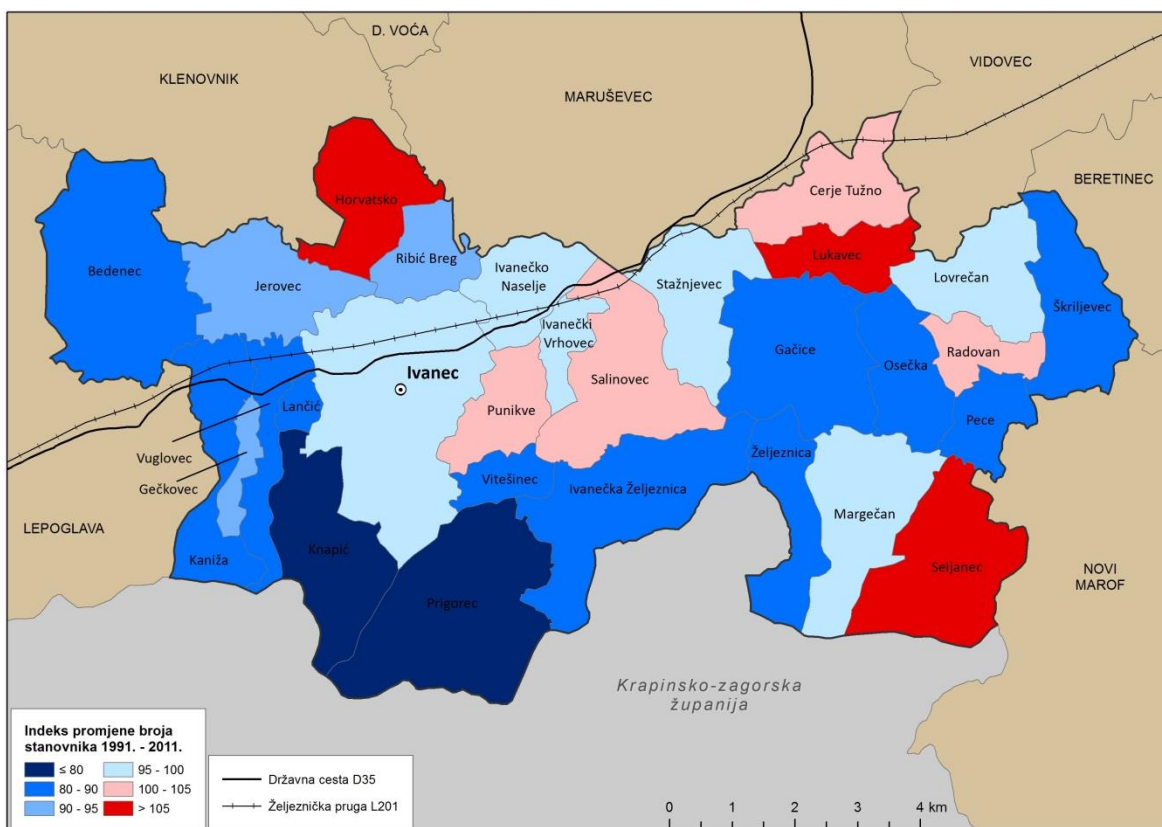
D. VOĆA
KLENOVNIK
MARUŠEVEC
VIDOVEC
BERETINEC
Horvatsko
Cerje Tužno
Bedenec
Ribić Breg
Ivanečko Naselje
Stažnjevec
Lukavec
Lovrečan
Jerovec
Škriljevec
Ivanečki Vrhovec
Gačice
Osečka
Radovan
Ivanec
Salinovec
Punikve
Lančić
Pece
Vuglovec
Gečkovec
Željeznica
Vitešinec
Ivanečka Željeznica
LEPOGLAVA
Margečan
Knapić
Kaniža
Seljanec
NOVI MAROF
Prigorec
Krapinsko-zagorska županija

Indeks promjene broja stanovnika 1991. - 2011.
$\leq 80$
80 - 90
90 - 95
95 - 100
100 - 105
$> 105$

Državna cesta D35
Željeznička pruga L201

0 1 2 3 4 km